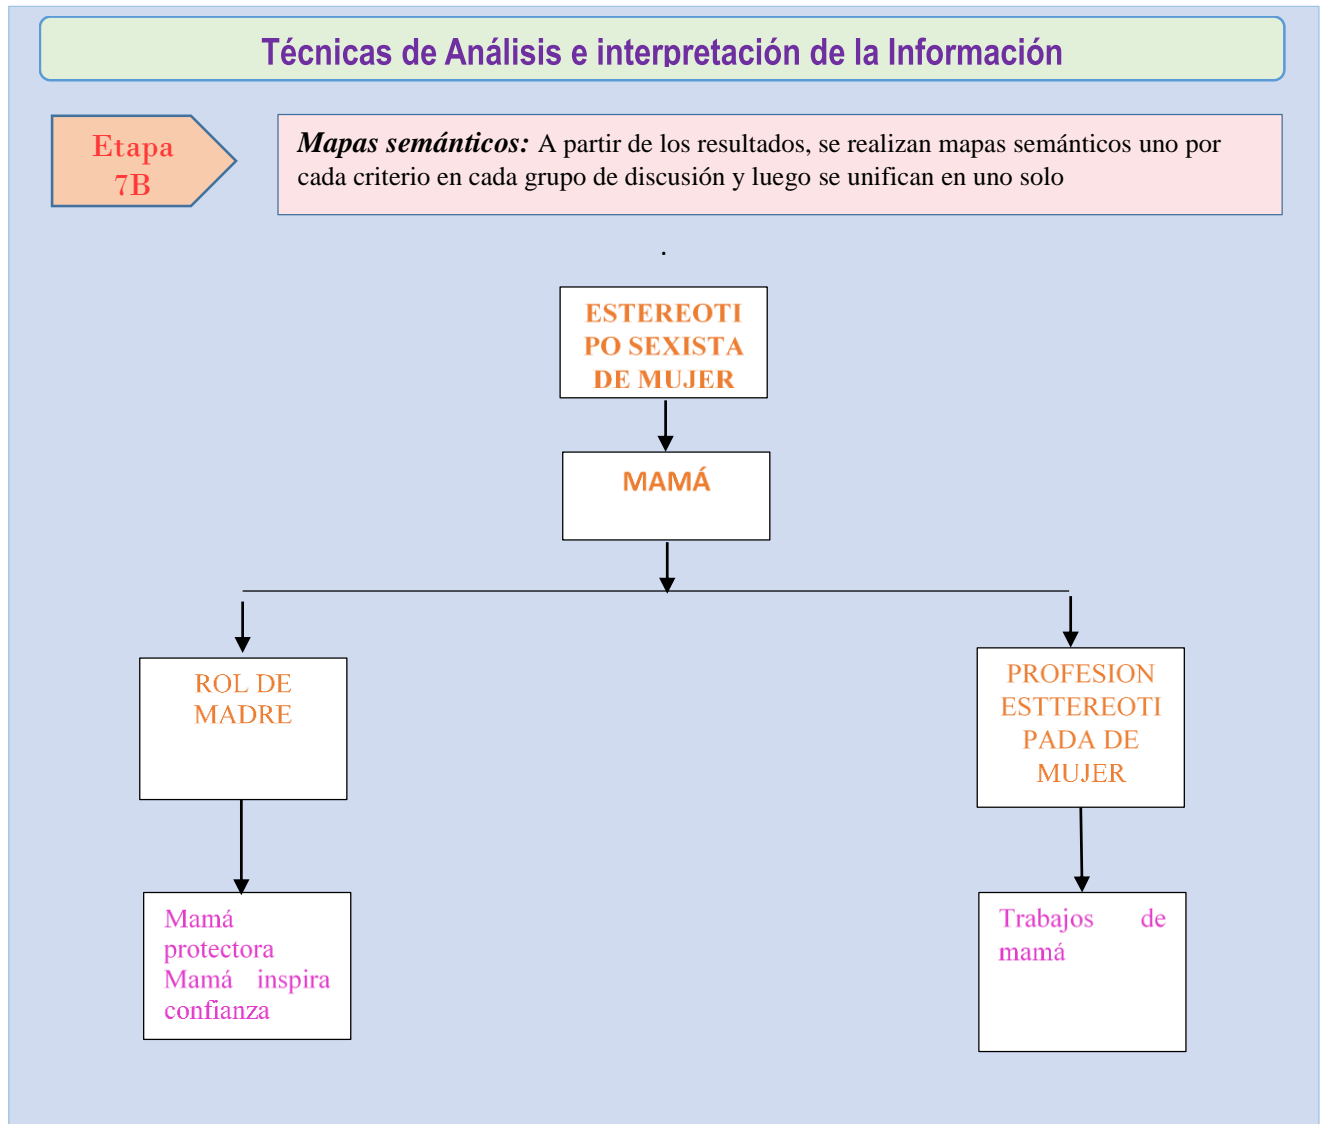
Técnicas de Análisis e interpretación de la Información

Etapa 7B

***Mapas semánticos:*** A partir de los resultados, se realizan mapas semánticos uno por cada criterio en cada grupo de discusión y luego se unifican en uno solo

.

ESTEREOTIPO SEXISTA DE MUJER

MAMÁ

ROL DE MADRE

PROFESION ESTTEREOTIPADA DE MUJER

Mamá protectora
Mamá inspira confianza

Trabajos de mamá